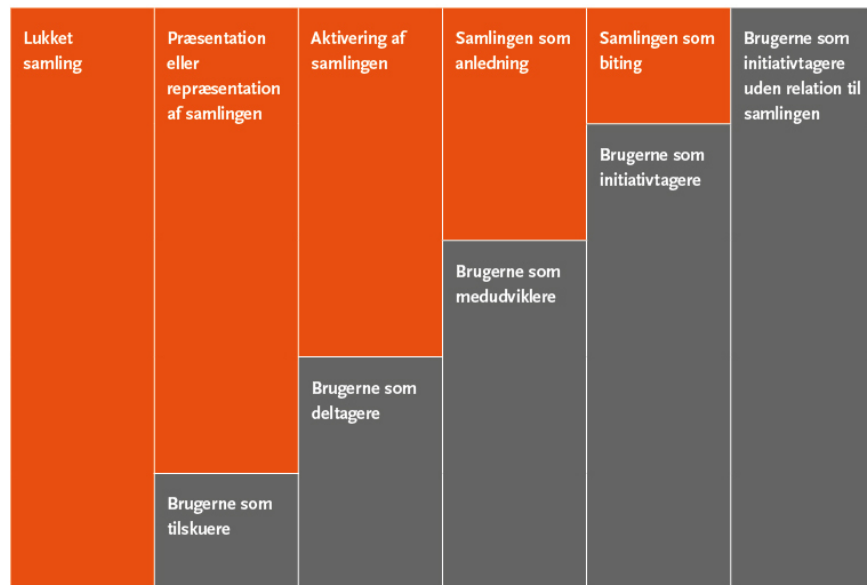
Lukket samling

Præsentation eller repræsentation af samlingen

Brugerne som tilskuere

Aktivering af samlingen

Brugerne som deltagere

Samlingen som anledning

Brugerne som medudviklere

Samlingen som biting

Brugerne som initiativtagere

Brugerne som initiativtagere uden relation til samlingen